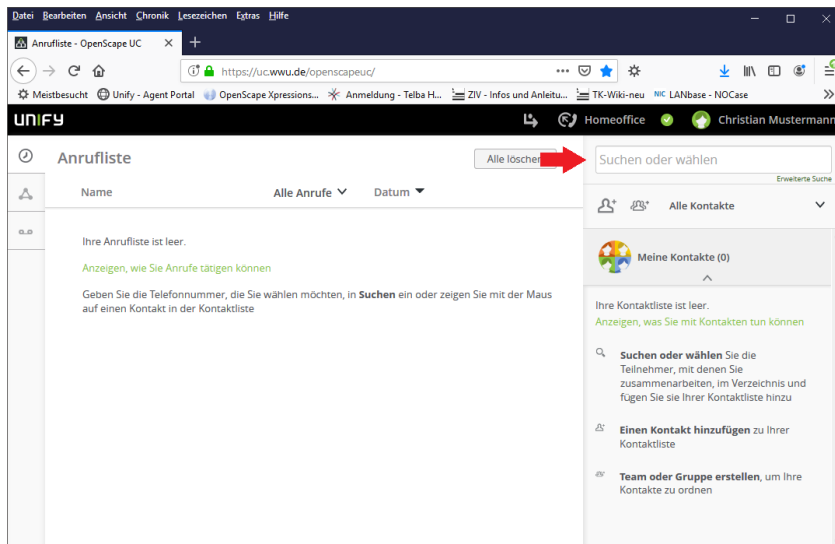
Datei Bearbeiten Ansicht Chronik Lesezeichen Extras Hilfe

Anrufliste - OpenScape UC ×  +

https://uc.wwu.de/openscapeuc/

Meistbesucht  Unify - Agent Portal  OpenScape Xpressions...  Anmeldung - Telba H...  ZIV - Infos und Anleitu...  TK-Wiki-neu  NIC LANbase - NOCase

UNIFY  Homeoffice  Christian Mustermann

Anrufliste  Alle löschen

Suchen oder wählen

Erweiterte Suche

Name  Alle Anrufe  Datum

Alle Kontakte

Meine Kontakte (0)

Ihre Anrufliste ist leer.

Anzeigen, wie Sie Anrufe tätigen können

Geben Sie die Telefonnummer, die Sie wählen möchten, in Suchen ein oder zeigen Sie mit der Maus auf einen Kontakt in der Kontaktliste

Ihre Kontaktliste ist leer.

Anzeigen, was Sie mit Kontakten tun können

Suchen oder wählen Sie die Teilnehmer, mit denen Sie zusammenarbeiten, im Verzeichnis und fügen Sie sie Ihrer Kontaktliste hinzu

Einen Kontakt hinzufügen zu Ihrer Kontaktliste

Team oder Gruppe erstellen, um Ihre Kontakte zu ordnen